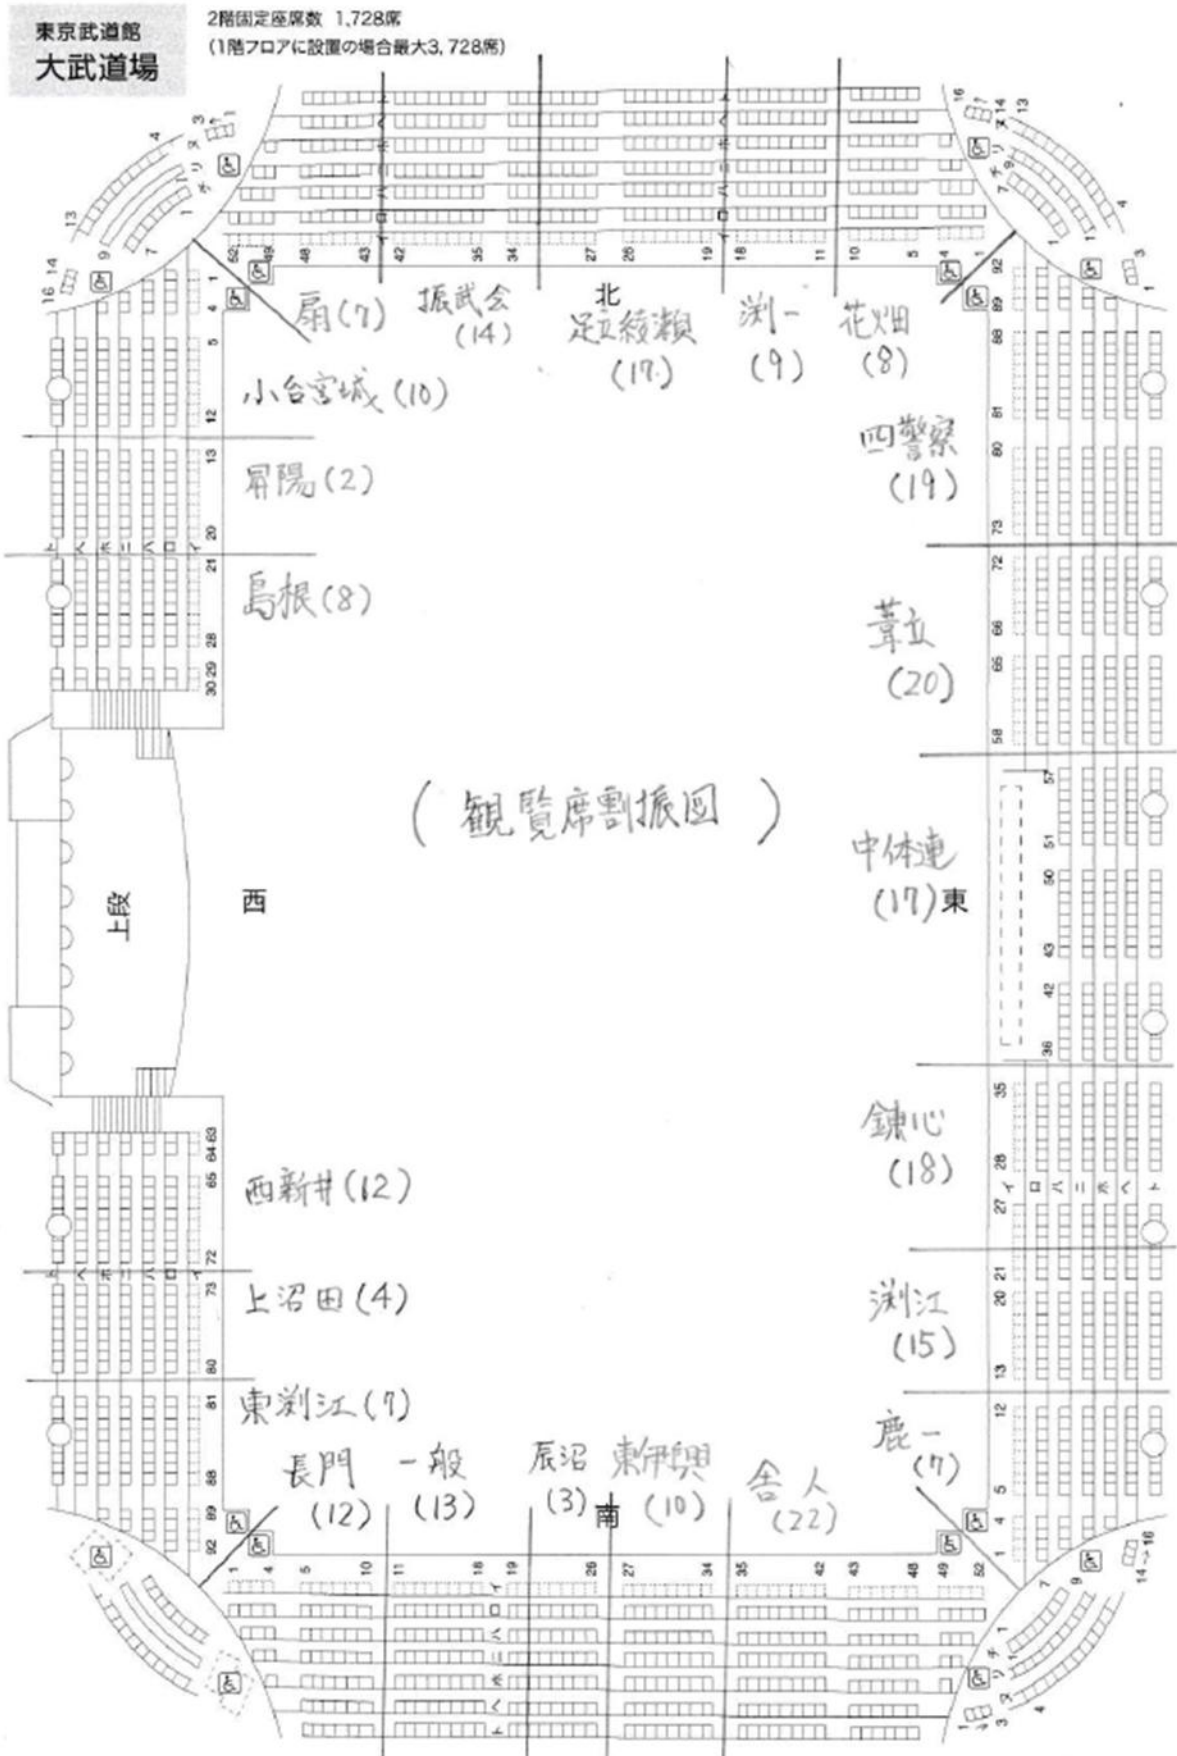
東京武道館
大武道場

2階固定座席数 1,728席
(1階フロアに設置の場合最大3,728席)

北

扇(7)
振武会 (14)
足立綾瀬 (17)
渕一 (9)
花畑 (8)

小台宮城 (10)
扇陽 (2)
島根 (8)

四警察 (19)
葦立 (20)

(観覧席割振図)

西
上段

中体連 (17) 東

鍊心 (18)
渕江 (15)
鹿一 (7)

西新井 (12)
上沼田 (4)
東渕江 (7)

長門 (12)
一般 (13)
辰沼 (3)
東伊興 (10)
舎人 (22)

南